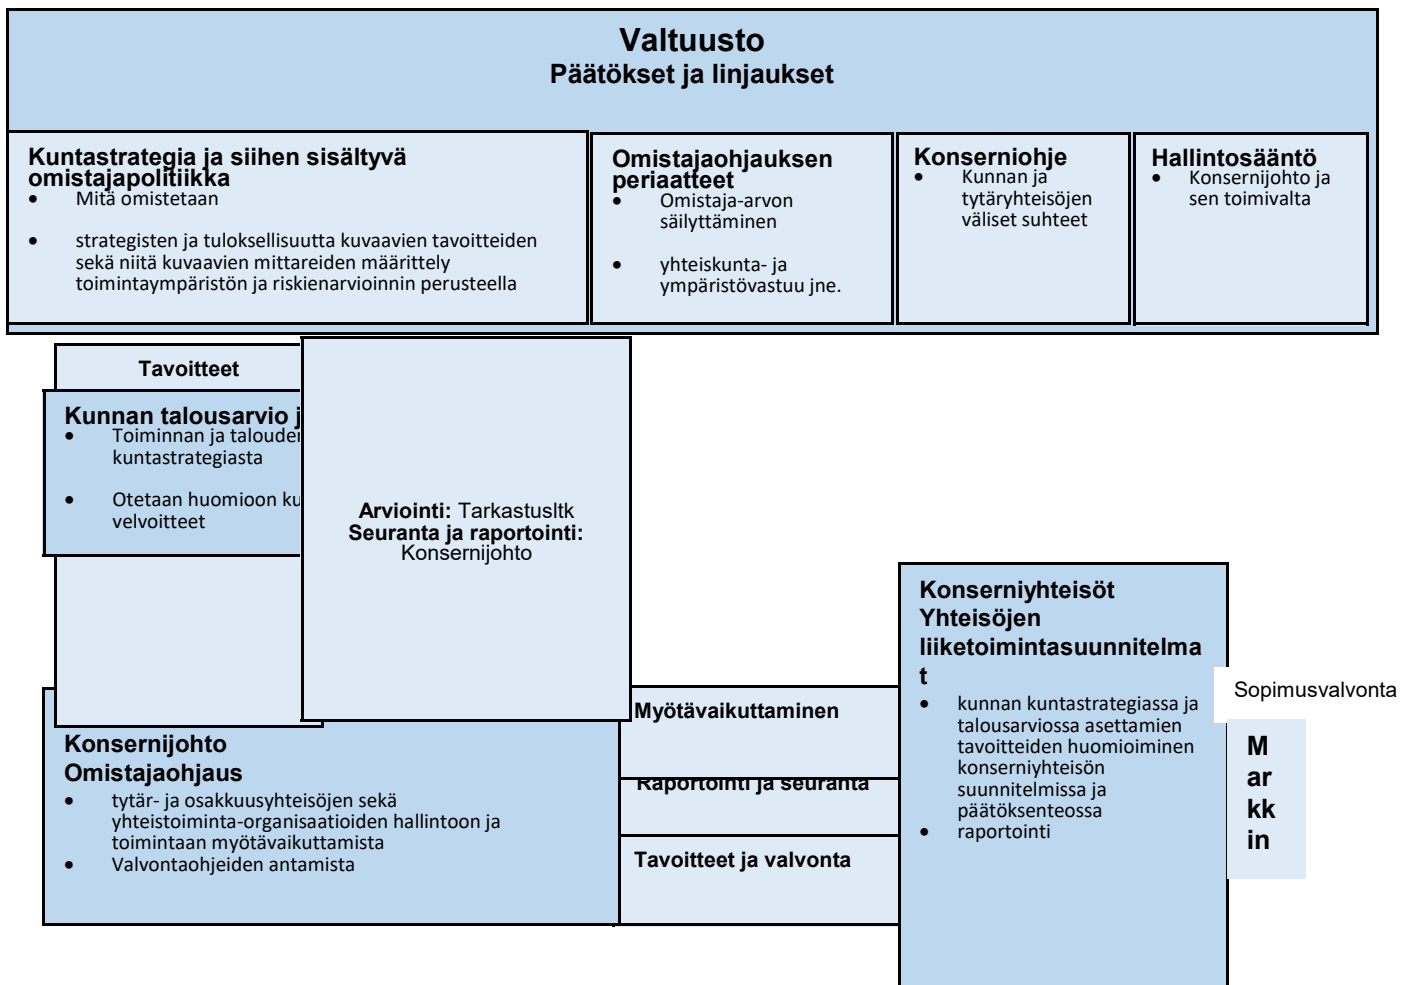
Valtuusto
Päätökset ja linjaukset

Kuntastrategia ja siihen sisältyvä omistajapolitiikka
• Mitä omistetaan
• strategisten ja tuloksellisuutta kuvaavien tavoitteiden sekä niitä kuvaavien mittareiden määrittely toimintaympäristön ja riskienarvioinnin perusteella

Omistajaohjauksen periaatteet
• Omistaja-arvon säilyttäminen
• yhteiskunta- ja ympäristövastuu jne.

Konserniohje
• Kunnan ja tytäryhteisöjen väliset suhteet

Hallintosääntö
• Konsernijohto ja sen toimivalta

Tavoitteet

Kunnan talousarvio j
• Toiminnan ja talouden kuntastrategiasta
• Otetaan huomioon ku velvoitteet

Arviointi: Tarkastusltk
Seuranta ja raportointi: Konsernijohto

Konserniyhteisöt
Yhteisöjen liiketoimintasuunnitelmat
• kunnan kuntastrategiassa ja talousarviossa asettamien tavoitteiden huomioiminen konserniyhteisön suunnitelmissa ja päätöksenteossa
• raportointi

Sopimusvalvonta

M ar kk in

Myötävaikuttaminen

Raportointi ja seuranta

Tavoitteet ja valvonta

Konsernijohto
Omistajaohjaus
• tytär- ja osakkuusyhteisöjen sekä yhteistoiminta-organisaatioiden hallintoon ja toimintaan myötävaikuttamista
• Valvontaohjeiden antamista